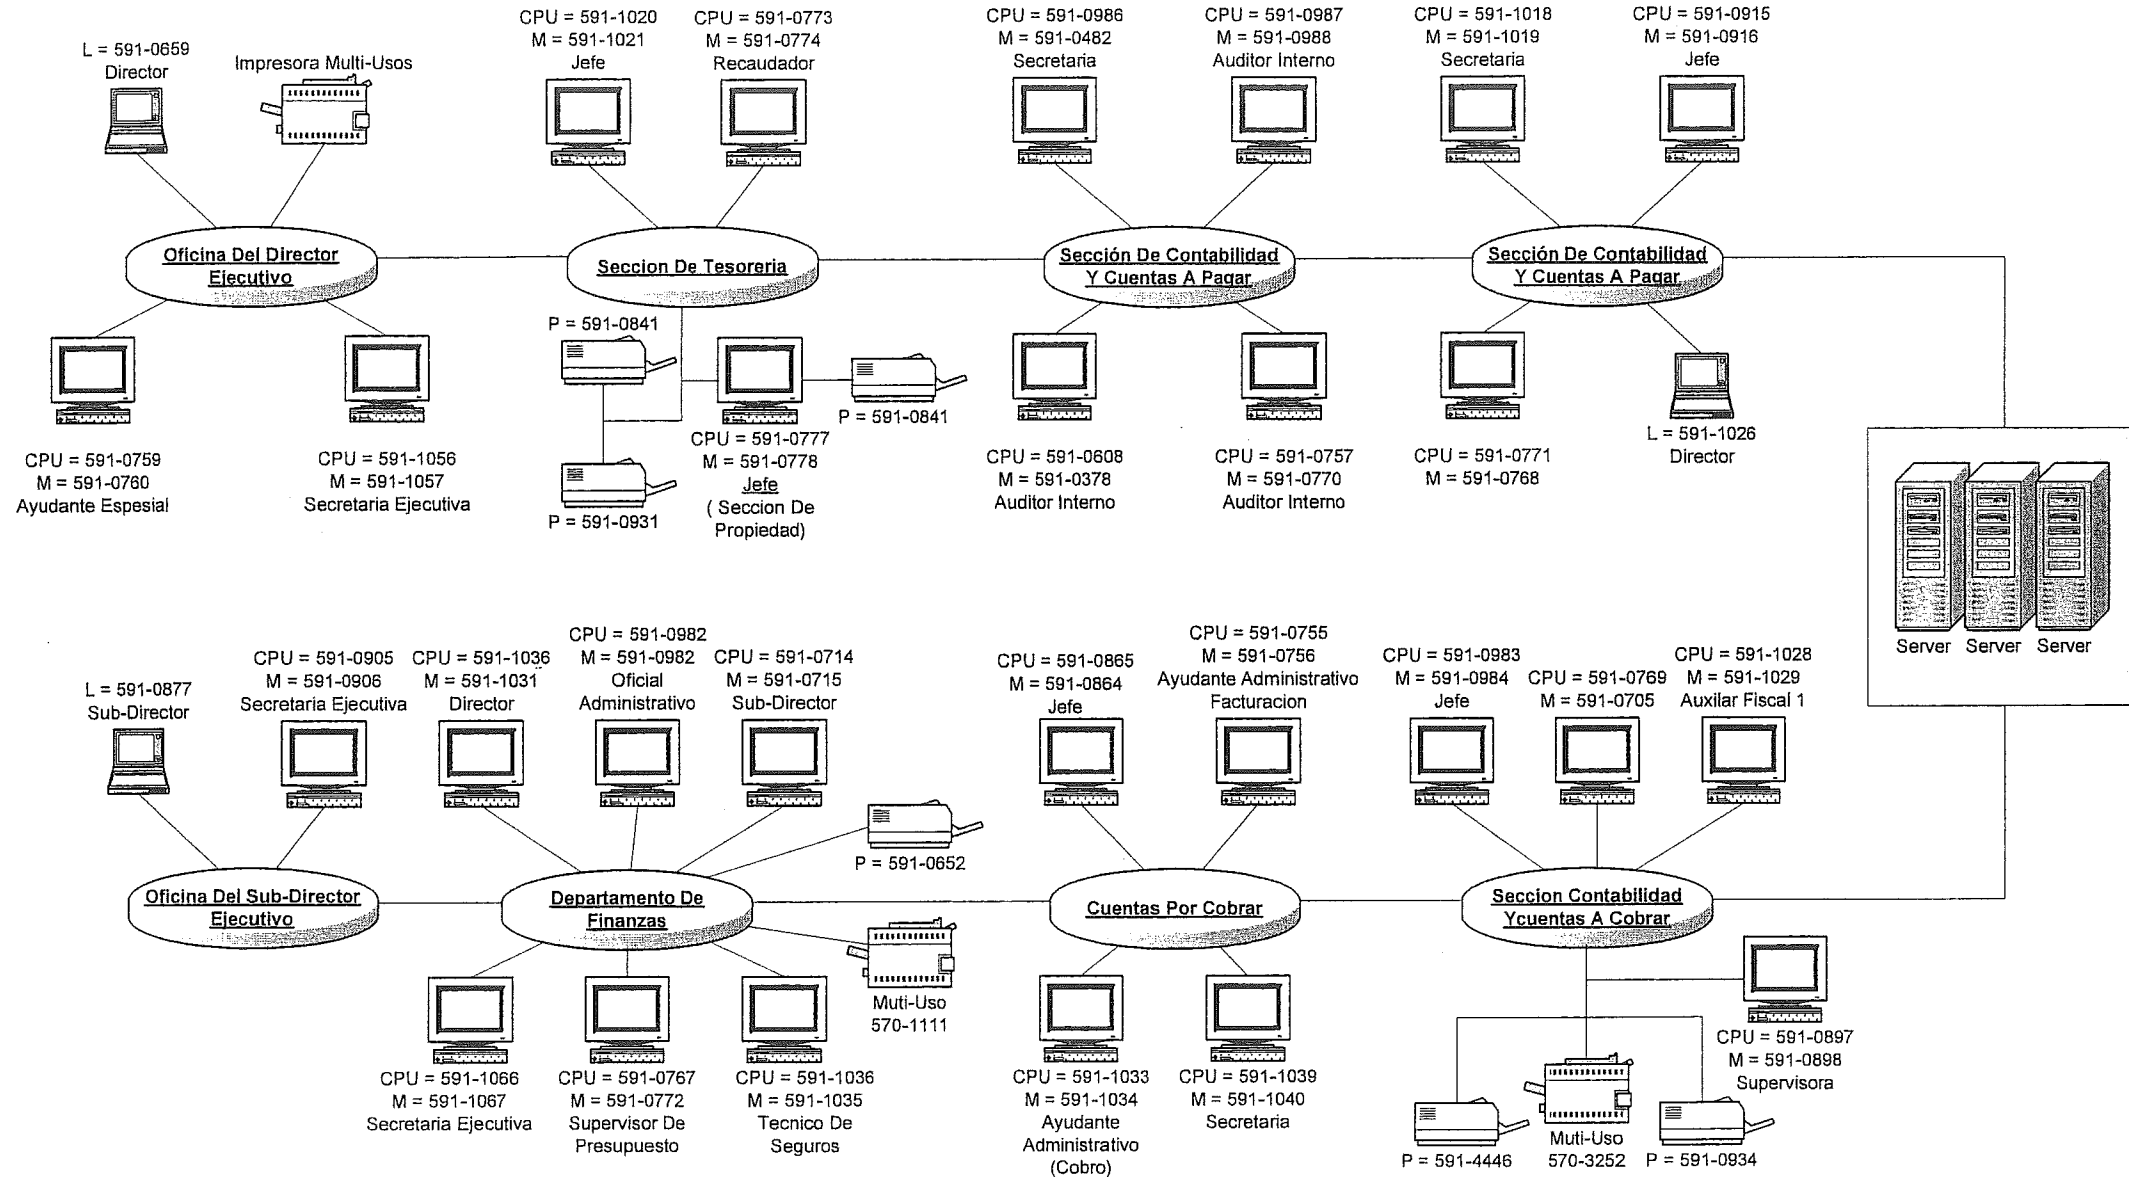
L = 591-0659
Director

Impresora Multi-Usos

CPU = 591-1020
M = 591-1021
Jefe

CPU = 591-0773
M = 591-0774
Recaudador

CPU = 591-0986
M = 591-0482
Secretaria

CPU = 591-0987
M = 591-0988
Auditor Interno

CPU = 591-1018
M = 591-1019
Secretaria

CPU = 591-0915
M = 591-0916
Jefe

Oficina Del Director Ejecutivo

Seccion De Tesoreria

Sección De Contabilidad Y Cuentas A Pagar

Sección De Contabilidad Y Cuentas A Pagar

P = 591-0841

P = 591-0841

CPU = 591-0759
M = 591-0760
Ayudante Espesial

CPU = 591-1056
M = 591-1057
Secretaria Ejecutiva

CPU = 591-0777
M = 591-0778
Jefe
( Seccion De Propiedad)

P = 591-0931

CPU = 591-0608
M = 591-0378
Auditor Interno

CPU = 591-0757
M = 591-0770
Auditor Interno

CPU = 591-0771
M = 591-0768

L = 591-1026
Director

Server Server Server

L = 591-0877
Sub-Director

CPU = 591-0905
M = 591-0906
Secretaria Ejecutiva

CPU = 591-1036
M = 591-1031
Director

CPU = 591-0982
M = 591-0982
Oficial Administrativo

CPU = 591-0714
M = 591-0715
Sub-Director

CPU = 591-0865
M = 591-0864
Jefe

CPU = 591-0755
M = 591-0756
Ayudante Administrativo Facturacion

CPU = 591-0983
M = 591-0984
Jefe

CPU = 591-0769
M = 591-0705

CPU = 591-1028
M = 591-1029
Auxilar Fiscal 1

P = 591-0652

Oficina Del Sub-Director Ejecutivo

Departamento De Finanzas

Cuentas Por Cobrar

Seccion Contabilidad Ycuentas A Cobrar

Muti-Uso
570-1111

CPU = 591-1066
M = 591-1067
Secretaria Ejecutiva

CPU = 591-0767
M = 591-0772
Supervisor De Presupuesto

CPU = 591-1036
M = 591-1035
Tecnico De Seguros

CPU = 591-1033
M = 591-1034
Ayudante Administrativo (Cobro)

CPU = 591-1039
M = 591-1040
Secretaria

CPU = 591-0897
M = 591-0898
Supervisora

P = 591-4446

Muti-Uso
570-3252

P = 591-0934